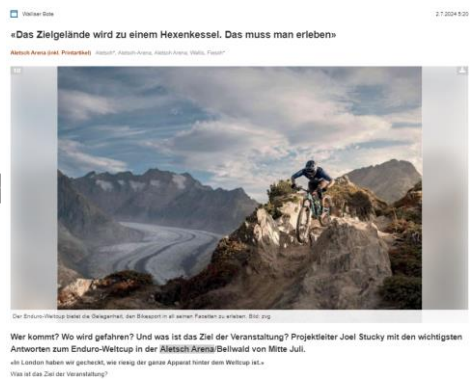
Walliser Bote

2.7.2024 5:20

«Das Zielgelände wird zu einem Hexenkessel. Das muss man erleben»

Aletsch Arena (inkl. Printartikel) Aletsch*, Aletsch Arena, Aletsch Arena, Wallis, Fiesch*

Der Enduro-Weltcup bietet die Gelegenheit, den Bikesport in all seinen Facetten zu erleben. Bild: zvg

Wer kommt? Wo wird gefahren? Und was ist das Ziel der Veranstaltung? Projektleiter Joel Stucky mit den wichtigsten Antworten zum Enduro-Weltcup in der Aletsch Arena/Bellwald von Mitte Juli.

«In London haben wir gecheckt, wie riesig der ganze Apparat hinter dem Weltcup ist.»

Was ist das Ziel der Veranstaltung?